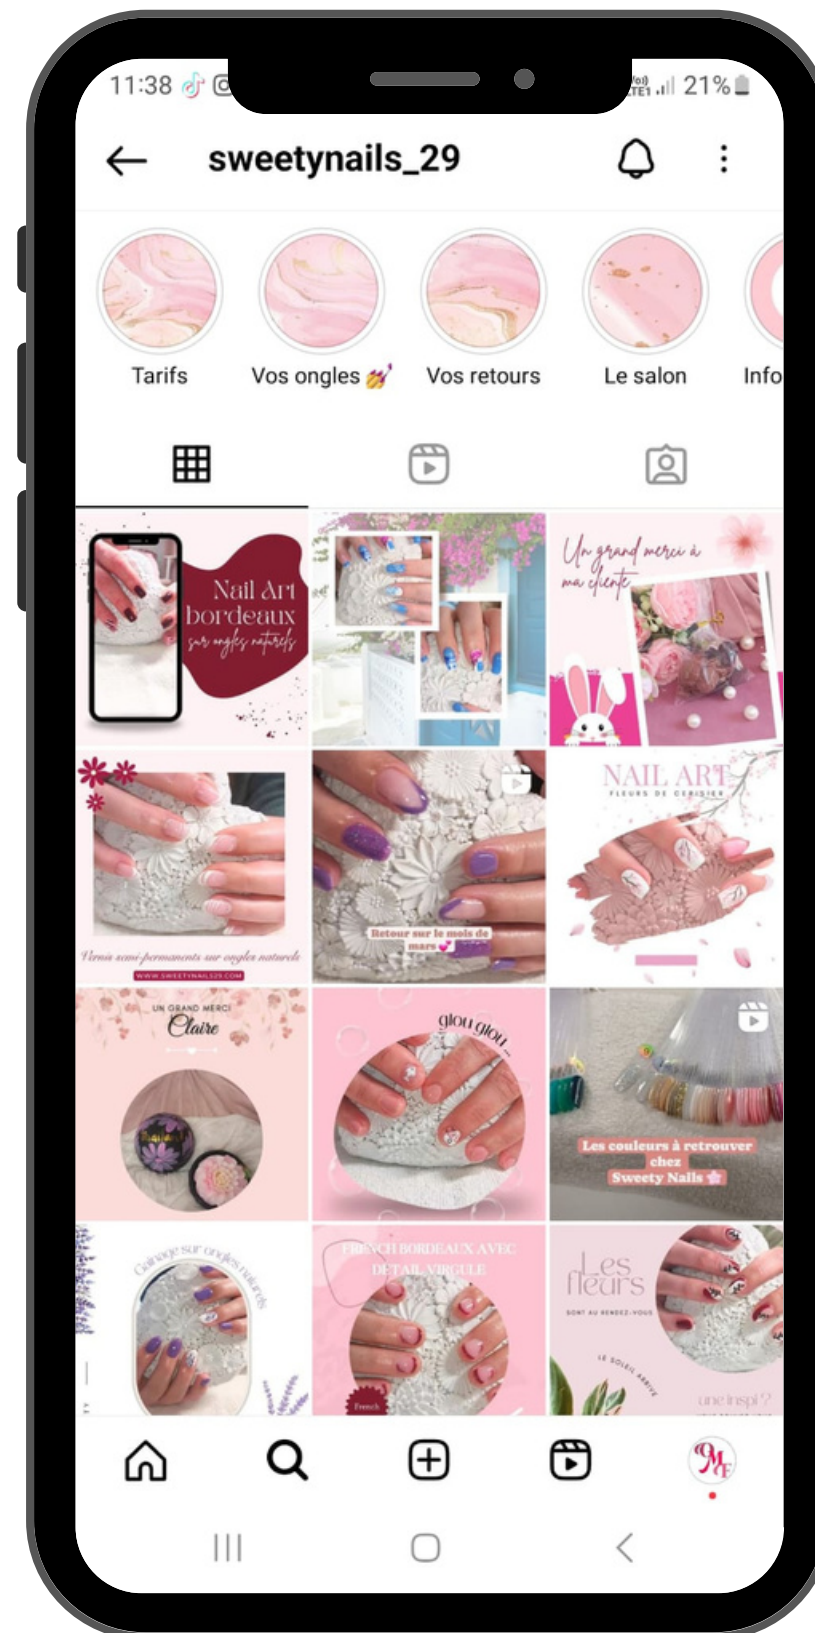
11:38

21%

sweetynails_29

Tarifs

Vos ongles 💅

Vos retours

Le salon

Info

Nail Art bordeaux sur ongles naturels

Un grand merci à ma cliente

NAIL ART FLEURS DE CERISIER

Vernis semi-permanents sur ongles naturels

WWW.SWEETYNAILS29.COM

Retour sur le mois de mars 💕

UN GRAND MERCI Claire

glou glou

Les couleurs à retrouver chez Sweety Nails

Gainage sur ongles naturels

FRENCH BORDEAUX AVEC DETAIL VIRGULE

French

Les fleurs

SONT AU RENDEZ-VOUS

LE SOLEIL ARRIVE

une inspi ?